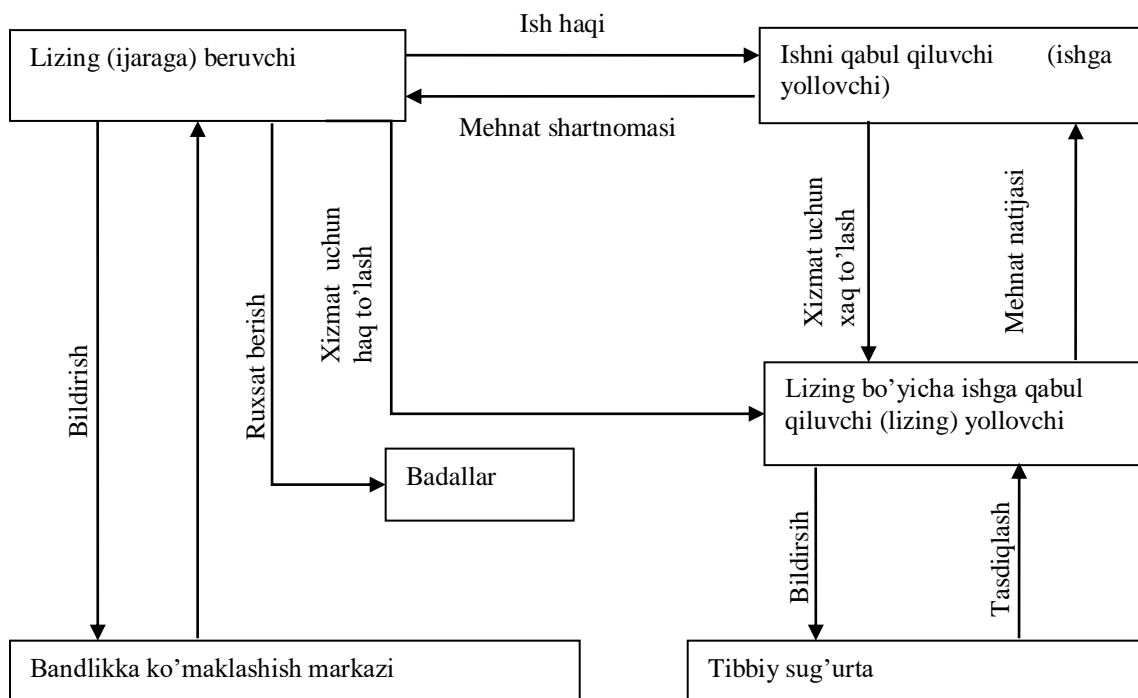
Lizing (ijaraga) beruvchi

Ish haqi

Ishni qabul qiluvchi (ishga yollovchi)

Mehnat shartnomasi

Bildirish

Ruxsat berish

Xizmat uchun haq to'lash

Xizmat uchun xaq to'lash

Mehnat natijasi

Lizing bo'yicha ishga qabul qiluvchi (lizing) yollovchi

Badallar

Bildirsih

Tasdiqlash

Bandlikka ko'maklashish markazi

Tibbiy sug'urta